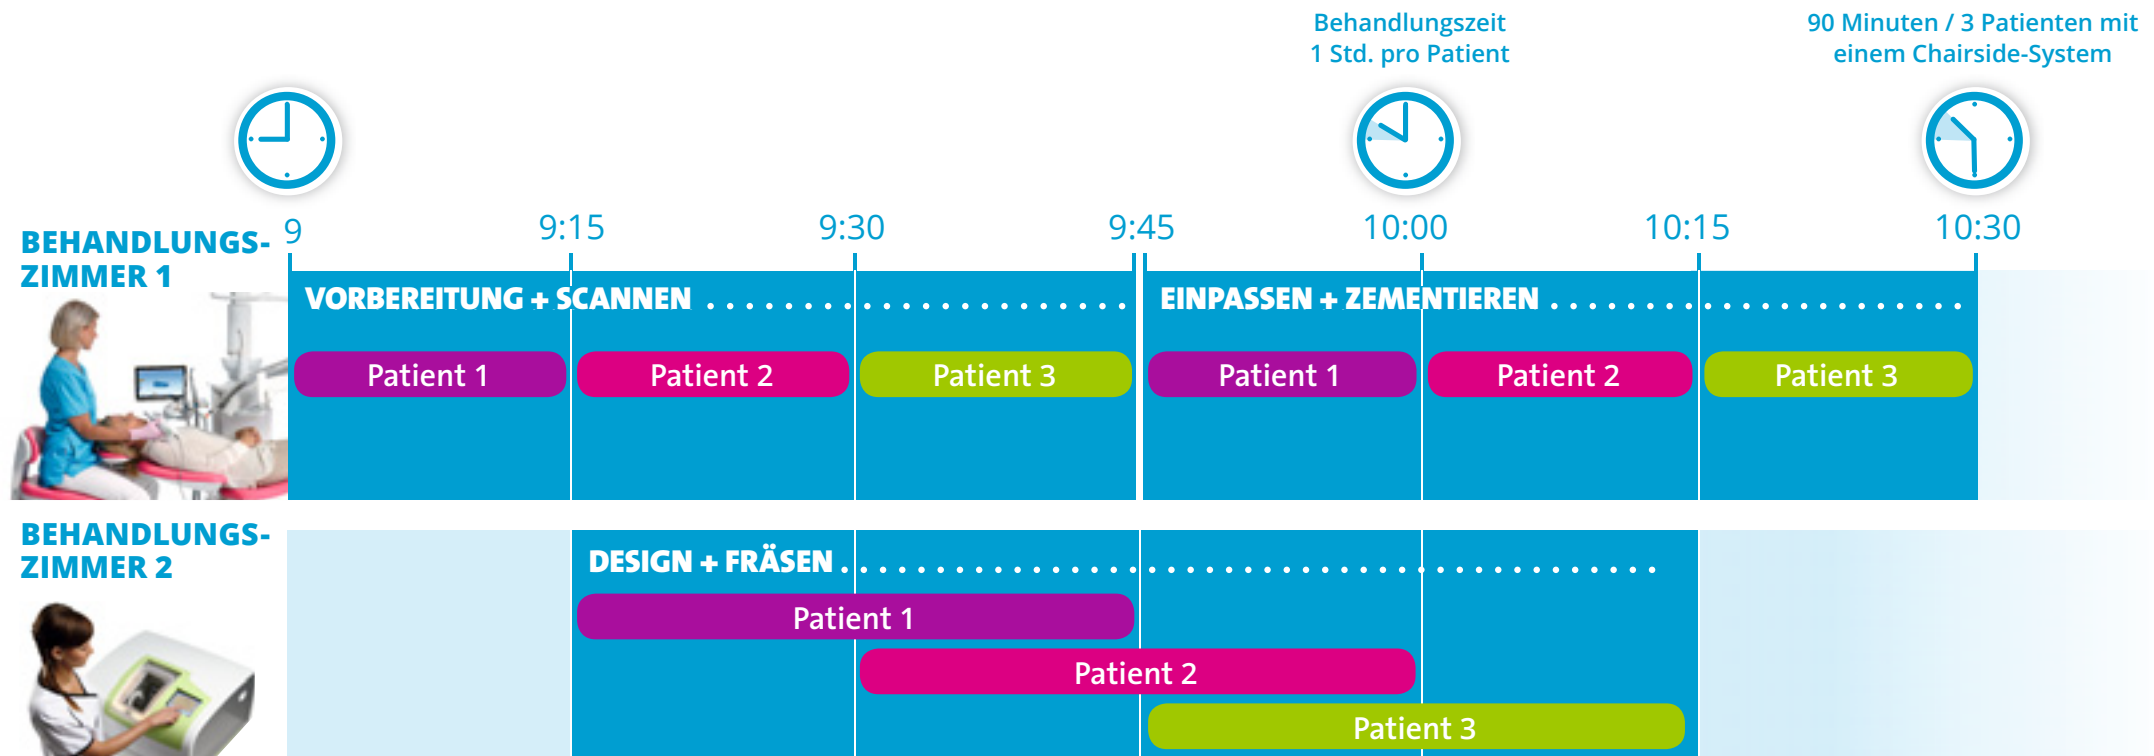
Behandlungszeit
1 Std. pro Patient

90 Minuten / 3 Patienten mit einem Chairside-System

BEHANDLUNGSZIMMER 1

9 9:15 9:30 9:45 10:00 10:15 10:30

VORBEREITUNG + SCANNEN

Patient 1 Patient 2 Patient 3

EINPASSEN + ZEMENTIEREN

Patient 1 Patient 2 Patient 3

BEHANDLUNGSZIMMER 2

DESIGN + FRÄSEN

Patient 1

Patient 2

Patient 3